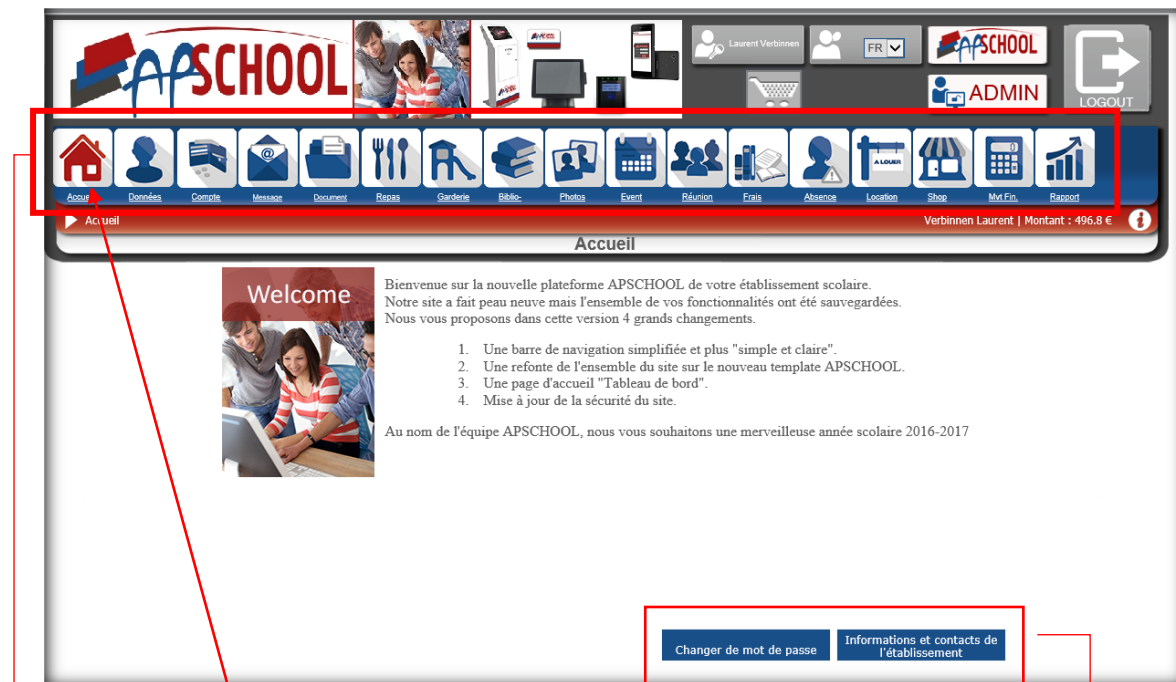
APSCHOOL

Laurent Verbinnen

FR

APSCHOOL

ADMIN

LOGOUT

Accueil Données Compte Message Document Repas Garderie Biblio- Photos Event Réunion Frais Absence Location Shop Mvt Fin. Rapport

A LOUER

Accueil

Verbinnen Laurent | Montant : 496.8 €

Accueil

Welcome

Bienvenue sur la nouvelle plateforme APSCHOOL de votre établissement scolaire.
Notre site a fait peau neuve mais l'ensemble de vos fonctionnalités ont été sauvegardées.
Nous vous proposons dans cette version 4 grands changements.

1. Une barre de navigation simplifiée et plus "simple et claire".
2. Une refonte de l'ensemble du site sur le nouveau template APSCHOOL.
3. Une page d'accueil "Tableau de bord".
4. Mise à jour de la sécurité du site.

Au nom de l'équipe APSCHOOL, nous vous souhaitons une merveilleuse année scolaire 2016-2017

Changer de mot de passe

Informations et contacts de l'établissement